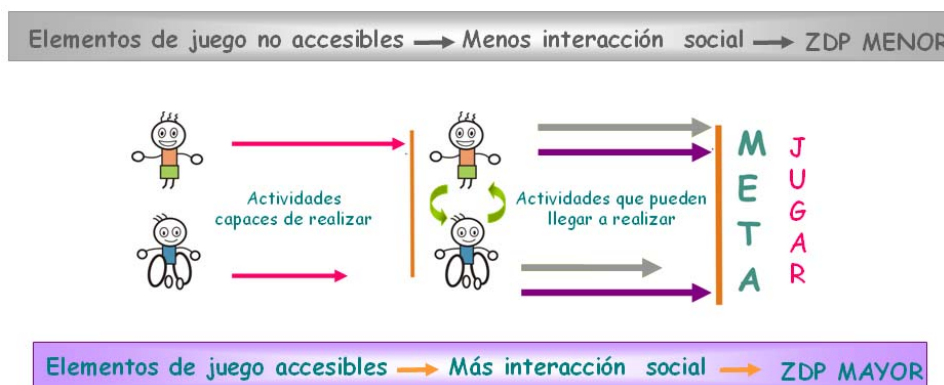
Elementos de juego no accesibles → Menos interacción social → ZDP MENOR

Actividades capaces de realizar

Actividades que pueden llegar a realizar

M E T A

J U G A R

Elementos de juego accesibles → Más interacción social → ZDP MAYOR